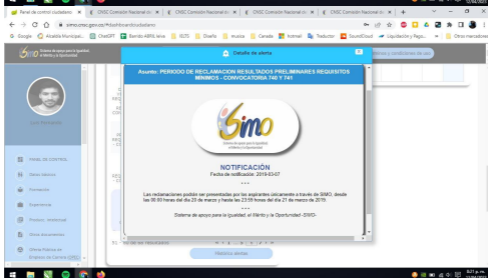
Panel de control ciudadano | CNSC Comisión Nacional d | CNSC Comisión Nacional d | CNSC Comisión Nacional d | CNSC Comisión Nacional d

simo.cnsc.gov.co/#ofertaEmpleo

Google | Alcaldía Municipal | ChatGPT | Bienestar | ABN | IGES | Diseño | musica | Canada | Intranet | Traductor | SoundCloud | Liquidación y Regis | Otros marcadores

SIMO Sistema de apoyo para la Igualdad, el Mérito y la Oportunidad

Detalle de alerta

Términos y condiciones de uso

Asunto: PERIODO DE RECLAMACION RESULTADOS PRELIMINARES REQUISITOS MINIMOS - CONVOCATORIA 740 Y 741

SIMO
Sistema de apoyo para la Igualdad, el Mérito y la Oportunidad

NOTIFICACIÓN
Fecha de notificación: 2019-03-07

Las reclamaciones podrán ser presentadas por los aspirantes únicamente a través de SIMO, desde las 00:00 horas del día 20 de marzo y hasta las 23:59 horas del día 21 de marzo de 2019.

Sistema de apoyo para la Igualdad, el Mérito y la Oportunidad -SIMO-

PANEL DE CONTROL
Datos básicos
Formación
Experiencia
Producción intelectual
Otros documentos
Ofertas Públicas de Empleos de Carrera (OPEC)

Página anterior

8:21 p. m.
12/04/2021